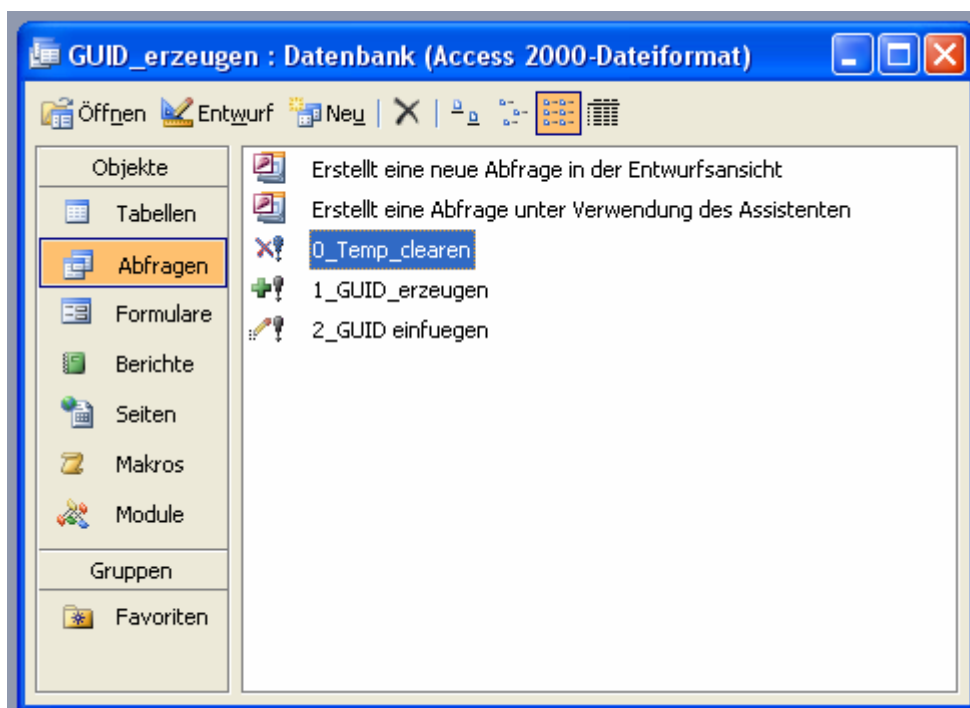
GUID_erzeugen : Datenbank (Access 2000-Dateiformat)

Öffnen Entwurf Neu

Objekte
Tabellen
Abfragen
Formulare
Berichte
Seiten
Makros
Module
Gruppen
Favoriten

Erstellt eine neue Abfrage in der Entwurfsansicht
Erstellt eine Abfrage unter Verwendung des Assistenten
0_Temp_clearen
1_GUID_erzeugen
2_GUID einfuegen